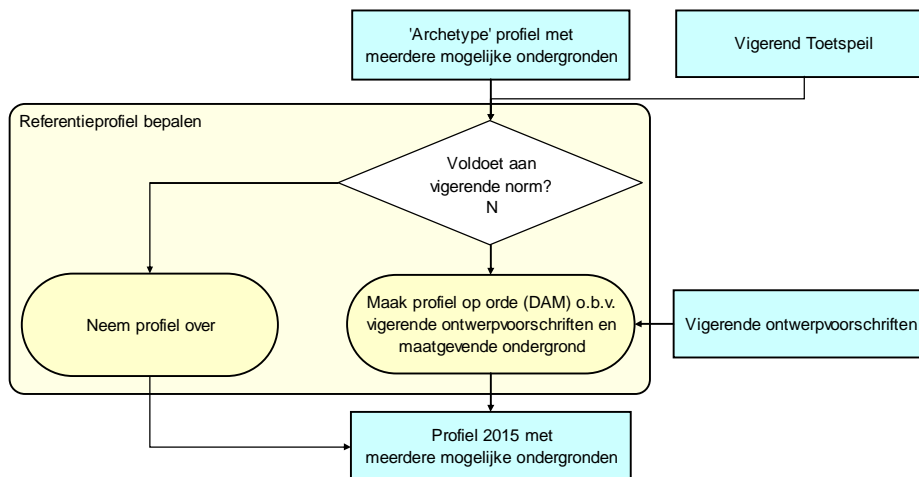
'Archetype' profiel met meerdere mogelijke ondergronden

Vigerend Toetspeil

Referentieprofiel bepalen

Voldoet aan vigerende norm?
N

Neem profiel over

Maak profiel op orde (DAM) o.b.v. vigerende ontwerpvoorschriften en maatgevende ondergrond

Vigerende ontwerpvoorschriften

Profiel 2015 met meerdere mogelijke ondergronden